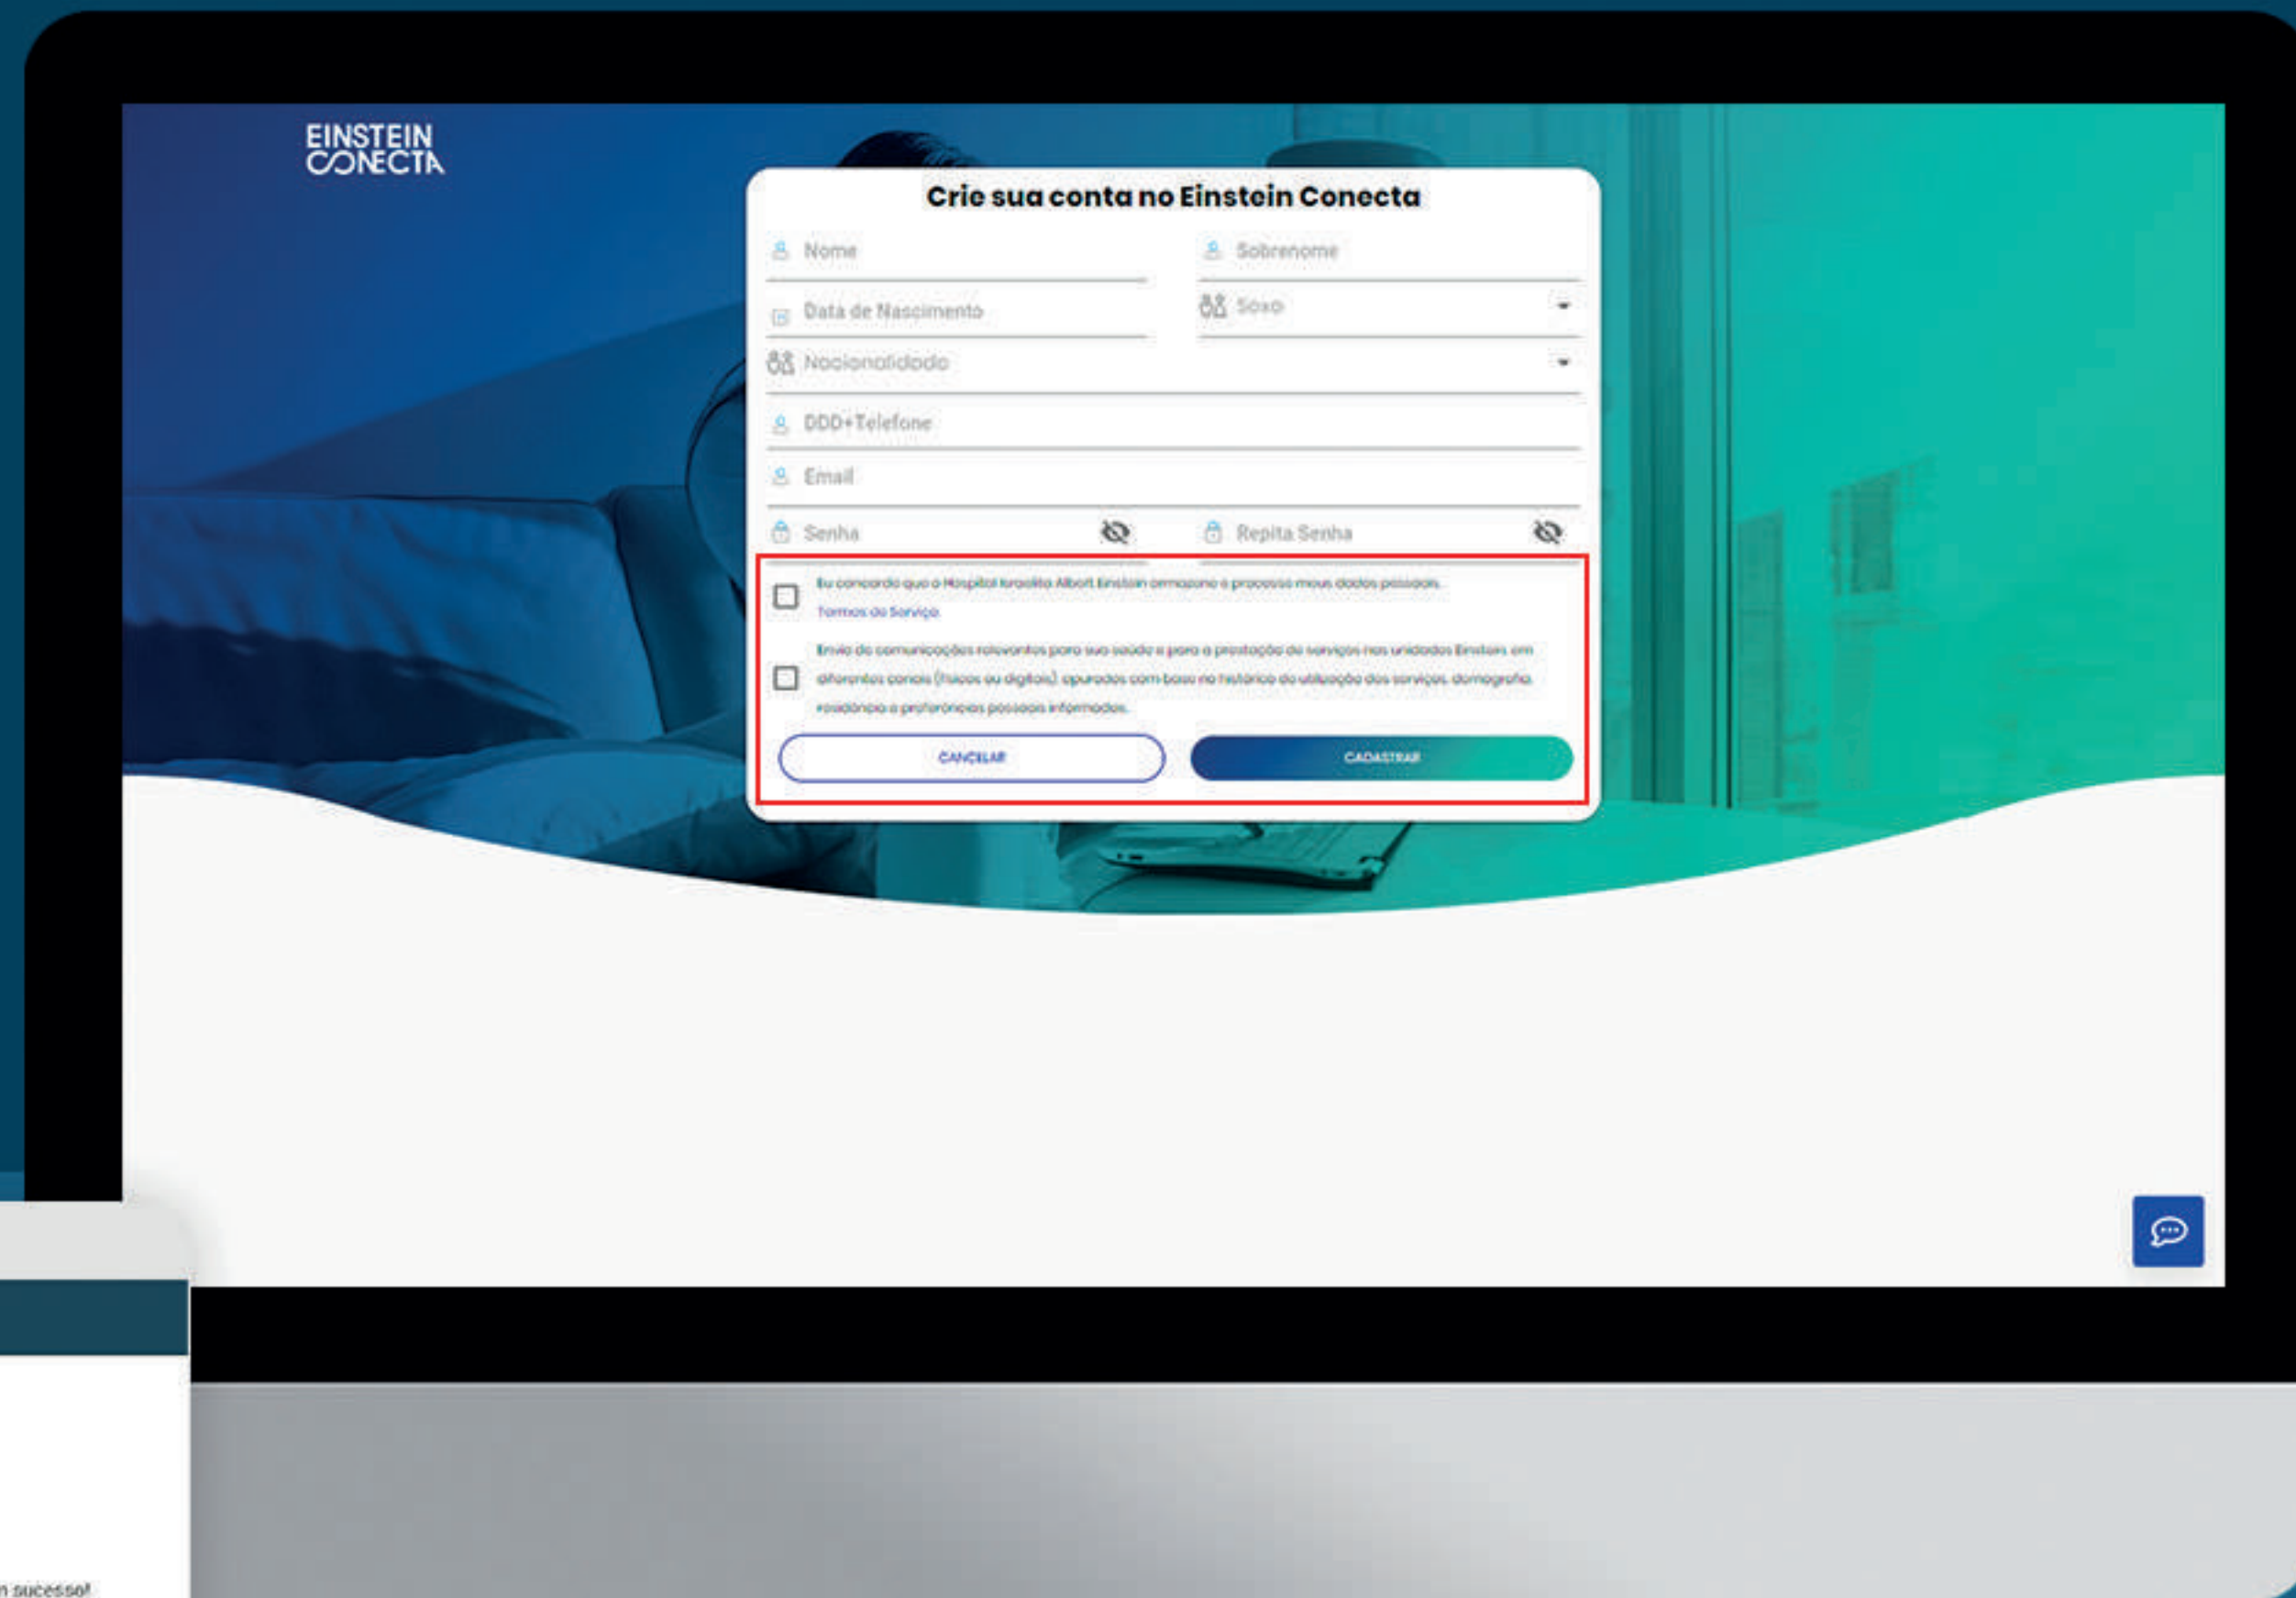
EINSTEIN CONECTA

Crie sua conta no Einstein Conecta

Nome

Sobrenome

Data de Nascimento

Sexo

Nacionalidade

DDD+Telefone

Email

Senha

Repita Senha

Eu concordo que o Hospital Israelita Albert Einstein armazene e processe meus dados pessoais.
Termos de Serviço

Envio de comunicações relevantes para sua saúde e para a prestação de serviços nas unidades Einstein em diferentes canais (físicos ou digitais) apurados com base no histórico de utilização dos serviços, demografia, residência e preferências pessoais informadas.

CANCELAR

CADASTRAR

n sucesso!